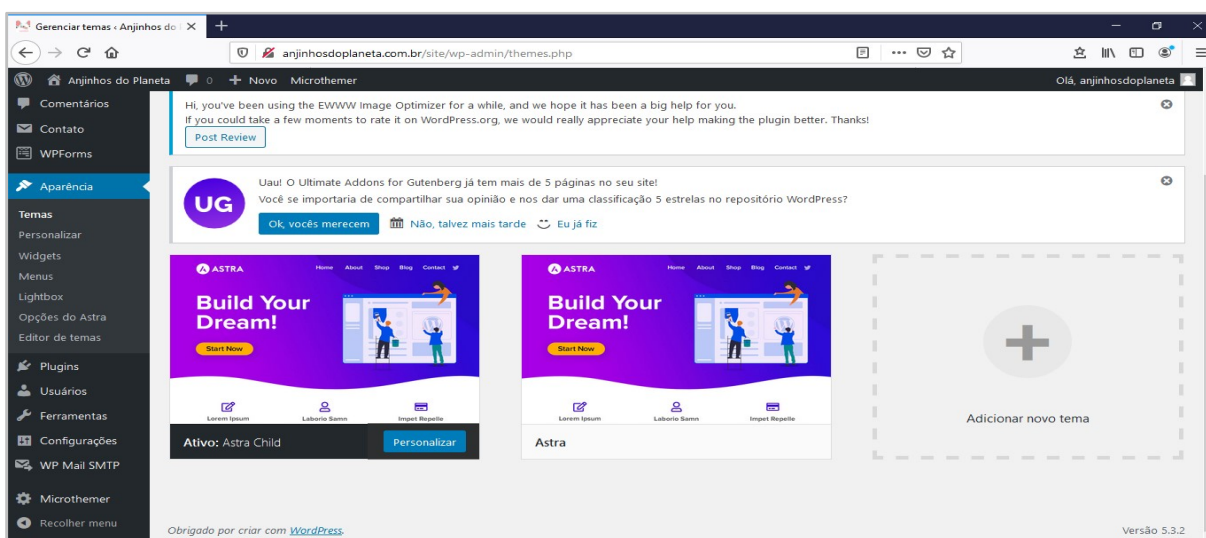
Gerenciar temas ‹ Anjinhos do ×
anjinhosdoplaneta.com.br/site/wp-admin/themes.php
Anjinhos do Planeta 0 + Novo Microthemer
Olá, anjinhosdoplaneta

Comentários
Contato
WPForms
Aparência
Temas
Personalizar
Widgets
Menus
Lightbox
Opções do Astra
Editor de temas
Plugins
Usuários
Ferramentas
Configurações
WP Mail SMTP
Microthemer
Recolher menu

Hi, you've been using the EWWW Image Optimizer for a while, and we hope it has been a big help for you.
If you could take a few moments to rate it on WordPress.org, we would really appreciate your help making the plugin better. Thanks!
Post Review

UG
Uau! O Ultimate Addons for Gutenberg já tem mais de 5 páginas no seu site!
Você se importaria de compartilhar sua opinião e nos dar uma classificação 5 estrelas no repositório WordPress?
Ok, vocês merecem Não, talvez mais tarde Eu já fiz

ASTRA Home About Shop Blog Contact
Build Your Dream!
Start Now
Lorem Ipsum Laborio Samn Impet Repelle
Ativo: Astra Child Personalizar

ASTRA Home About Shop Blog Contact
Build Your Dream!
Start Now
Lorem Ipsum Laborio Samn Impet Repelle
Astra

Adicionar novo tema

Obrigado por criar com WordPress.
Versão 5.3.2